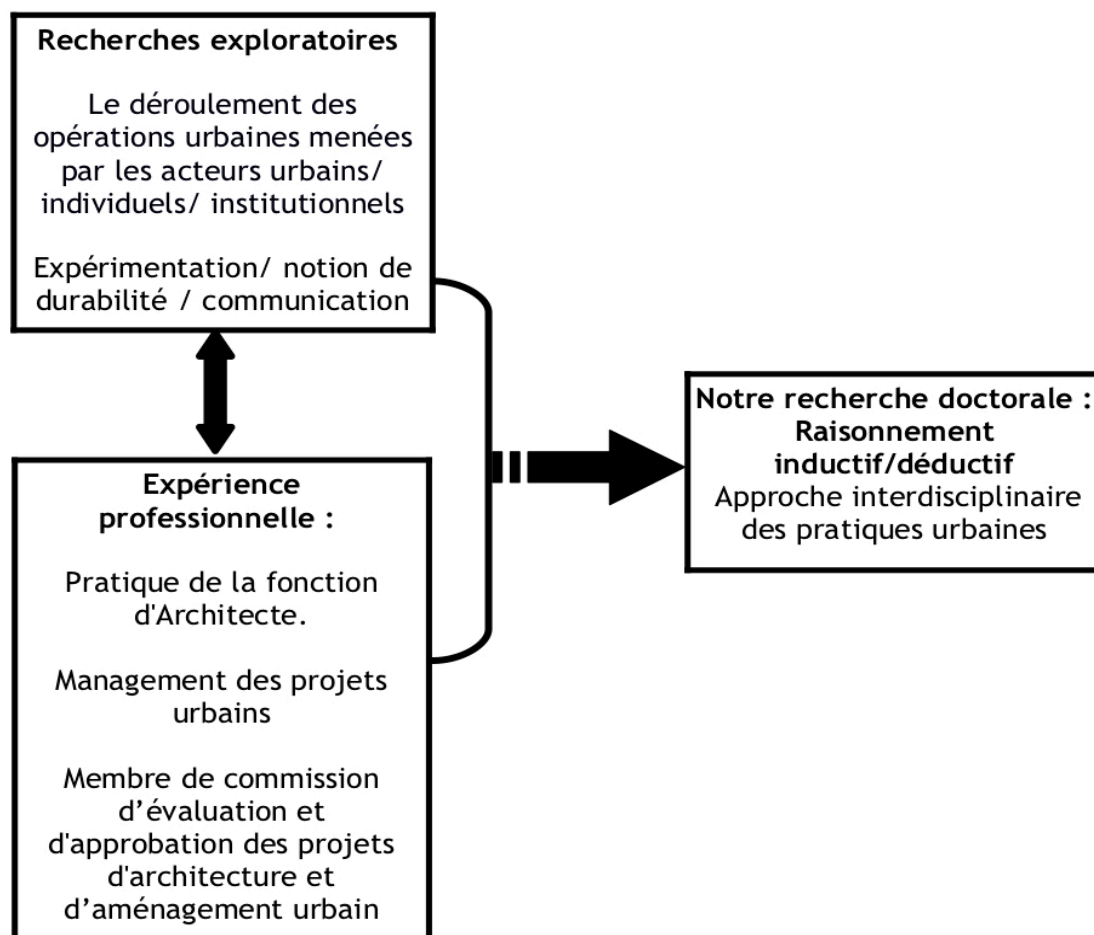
Recherches exploratoires

Le déroulement des opérations urbaines menées par les acteurs urbains/ individuels/ institutionnels

Expérimentation/ notion de durabilité / communication

Expérience professionnelle :

Pratique de la fonction d'Architecte.

Management des projets urbains

Membre de commission d’évaluation et d'approbation des projets d'architecture et d’aménagement urbain

Notre recherche doctorale : Raisonnement inductif/déductif
Approche interdisciplinaire des pratiques urbaines